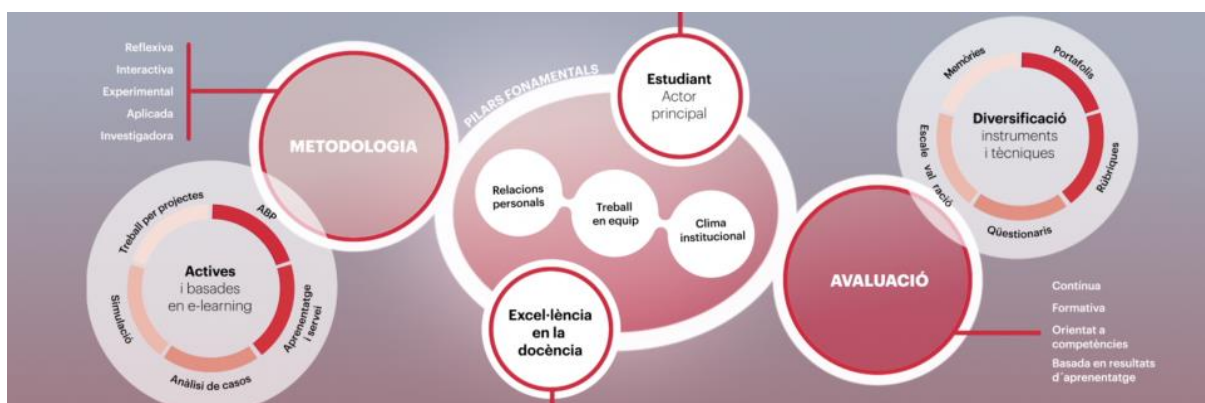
Reflexiva
Interactiva
Experimental
Aplicada
Investigadora

METODOLOGIA

PILARS FONAMENTALS

Estudiant
Actor principal

Relacions personals
Treball en equip
Clima institucional

Excel·lència en la docència

Treball per projectes
ABP
Actives
i basades en e-learning
Simulació
Aprenentatge i servei
Anàlisi de casos

Memòries
Portafolis
Diversificació
instruments i tècniques
Escale val ració
Rúbriques
Qüestionaris

AVALUACIÓ

Contínua
Formativa
Orientat a competències
Basada en resultats d´aprenentatge